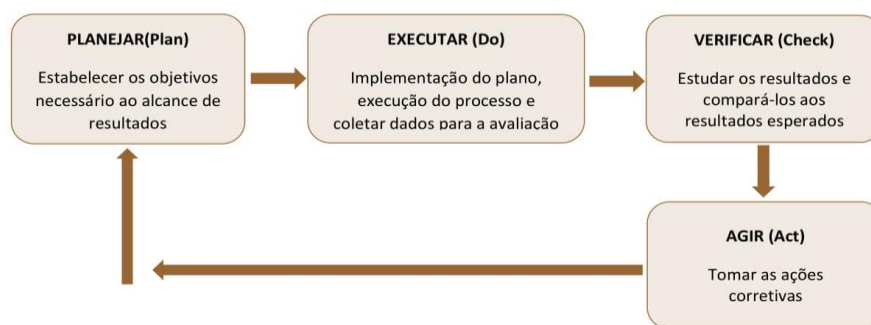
PLANEJAR(Plan)

Estabelecer os objetivos necessário ao alcance de resultados

EXECUTAR (Do)

Implementação do plano, execução do processo e coletar dados para a avaliação

VERIFICAR (Check)

Estudar os resultados e compará-los aos resultados esperados

AGIR (Act)

Tomar as ações corretivas